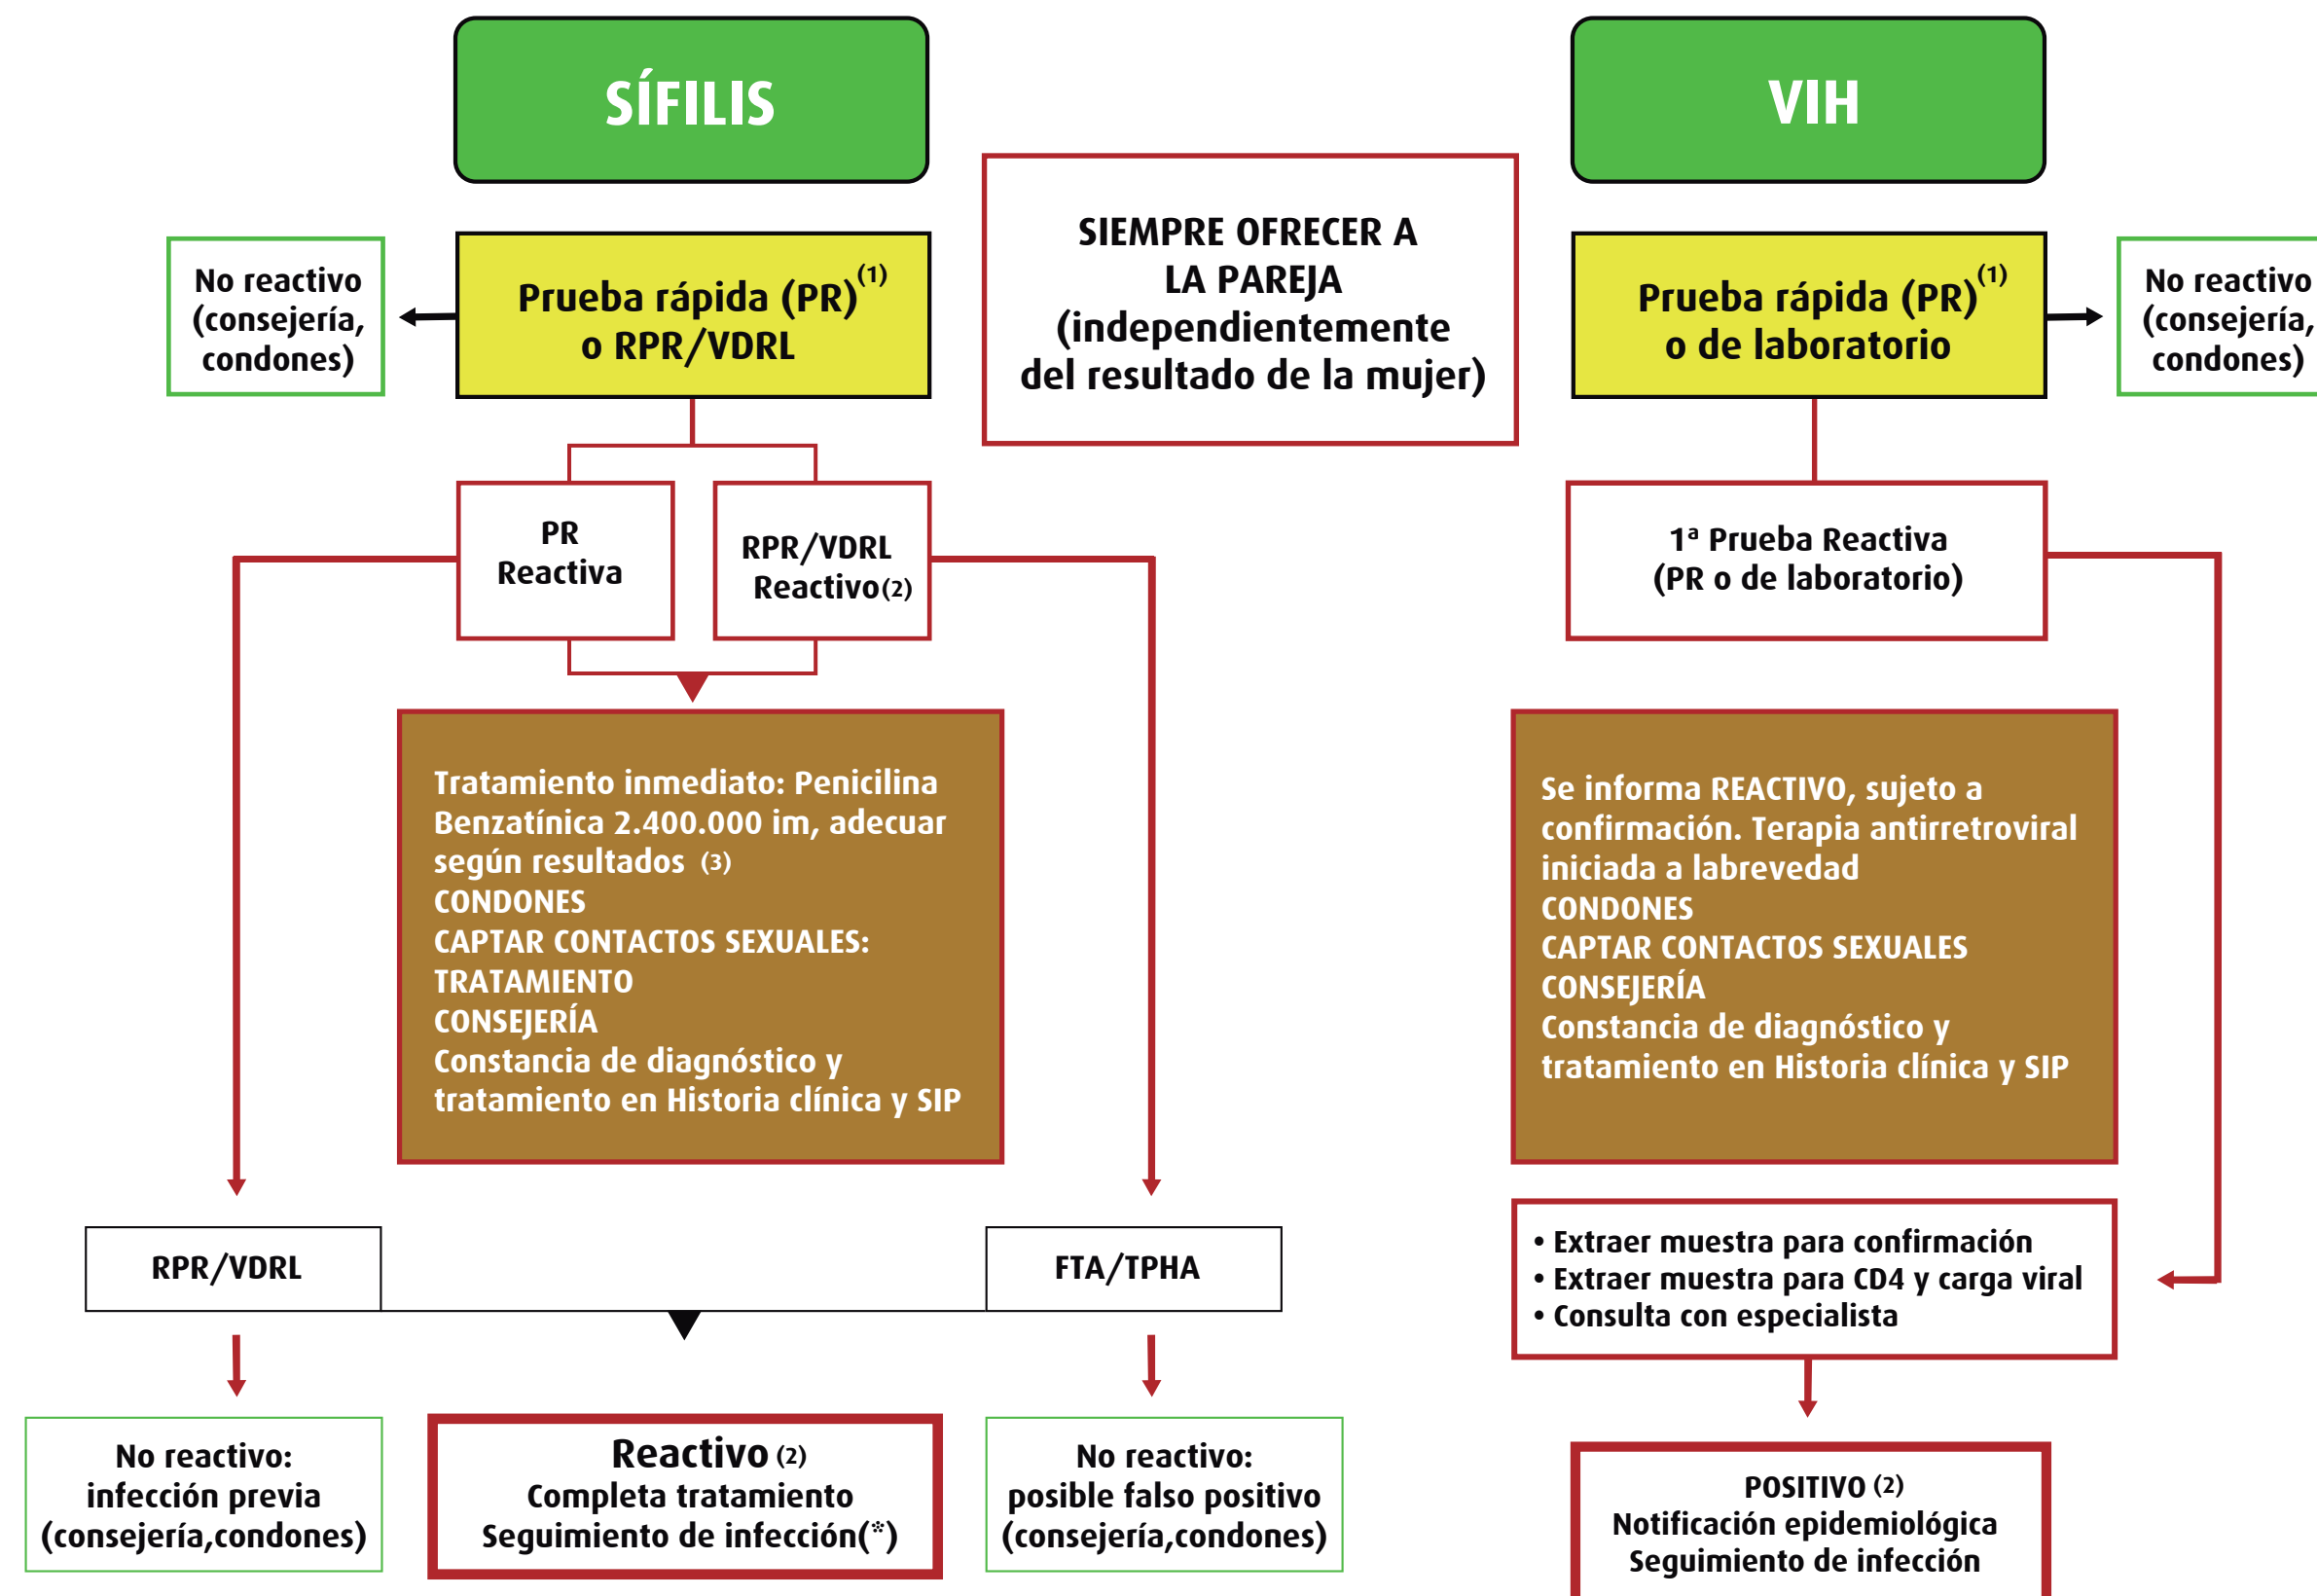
SÍFILIS

VIH

SIEMPRE OFRECER A LA PAREJA (independientemente del resultado de la mujer)

No reactivo (consejería, condones)

Prueba rápida (PR)$^{(1)}$ o RPR/VDRL

Prueba rápida (PR)$^{(1)}$ o de laboratorio

No reactivo (consejería, condones)

PR Reactiva

RPR/VDRL Reactivo(2)

1ª Prueba Reactiva (PR o de laboratorio)

Tratamiento inmediato: Penicilina Benzatínica 2.400.000 im, adecuar según resultados (3)
CONDONES
CAPTAR CONTACTOS SEXUALES: TRATAMIENTO
CONSEJERÍA
Constancia de diagnóstico y tratamiento en Historia clínica y SIP

Se informa REACTIVO, sujeto a confirmación. Terapia antirretroviral iniciada a labrevedad
CONDONES
CAPTAR CONTACTOS SEXUALES
CONSEJERÍA
Constancia de diagnóstico y tratamiento en Historia clínica y SIP

RPR/VDRL

FTA/TPHA

• Extraer muestra para confirmación
• Extraer muestra para CD4 y carga viral
• Consulta con especialista

No reactivo: infección previa (consejería,condones)

Reactivo (2)
Completa tratamiento
Seguimiento de infección(*)

No reactivo: posible falso positivo (consejería,condones)

POSITIVO (2)
Notificación epidemiológica
Seguimiento de infección